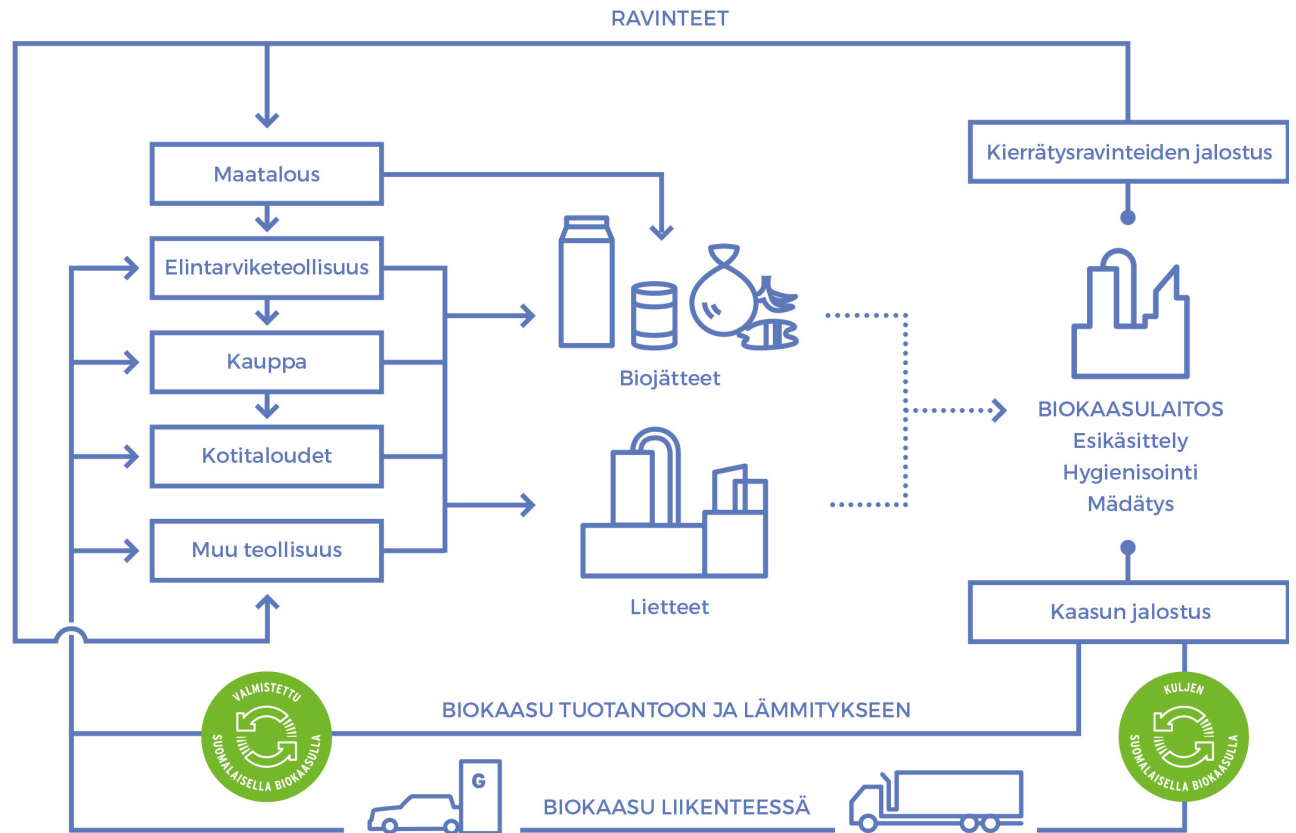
RAVINTEET

Maatalous

Elintarviketeollisuus

Kauppa

Kotitaloudet

Muu teollisuus

Biojätteet

Lietteet

Kierrätysravinteiden jalostus

BIOKAASULAITOS
Esikäsittely
Hygienisointi
Mädätys

Kaasun jalostus

VALMISTETTU SUOMALAISELLA BIOKAASULLA

BIOKAASU TUOTANTOON JA LÄMMITYKSEEN

KULJEN SUOMALAISELLA BIOKAASULLA

G

BIOKAASU LIIKENTEESSÄ